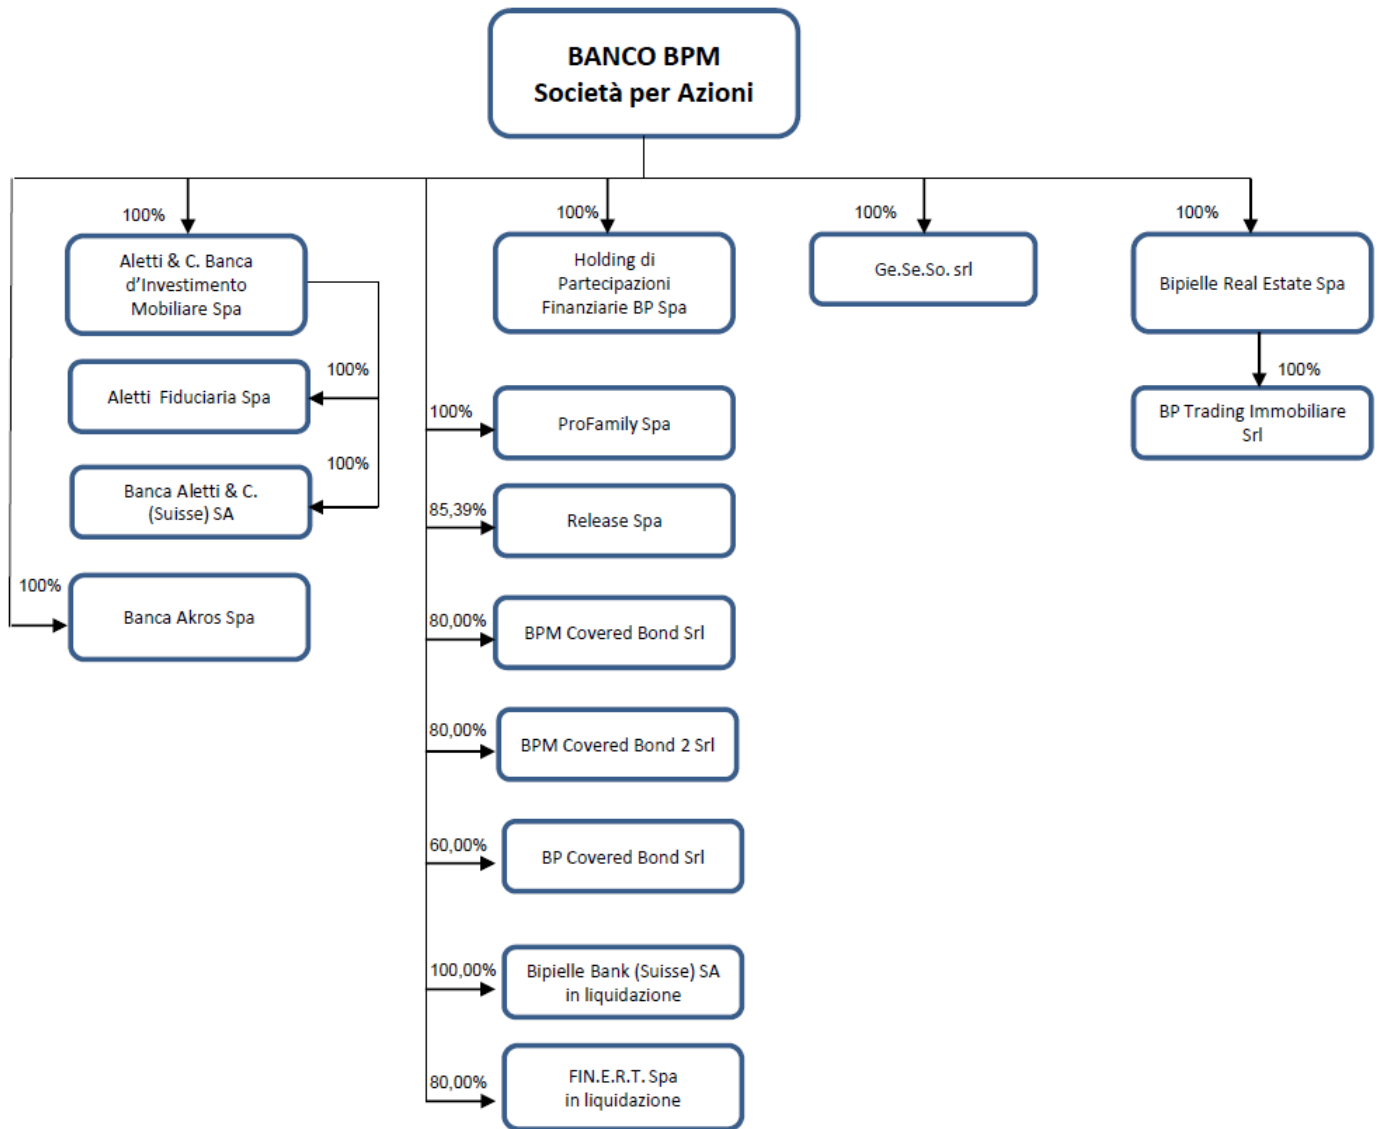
BANCO BPM
Società per Azioni

100%
Aletti & C. Banca d'Investimento Mobiliare Spa

100%
Aletti Fiduciaria Spa

100%
Banca Aletti & C. (Suisse) SA

100%
Banca Akros Spa

100%
Holding di Partecipazioni Finanziarie BP Spa

100%
ProFamily Spa

85,39%
Release Spa

80,00%
BPM Covered Bond Srl

80,00%
BPM Covered Bond 2 Srl

60,00%
BP Covered Bond Srl

100,00%
Bipielle Bank (Suisse) SA in liquidazione

80,00%
FIN.E.R.T. Spa in liquidazione

100%
Ge.Se.So. srl

100%
Bipielle Real Estate Spa

100%
BP Trading Immobiliare Srl